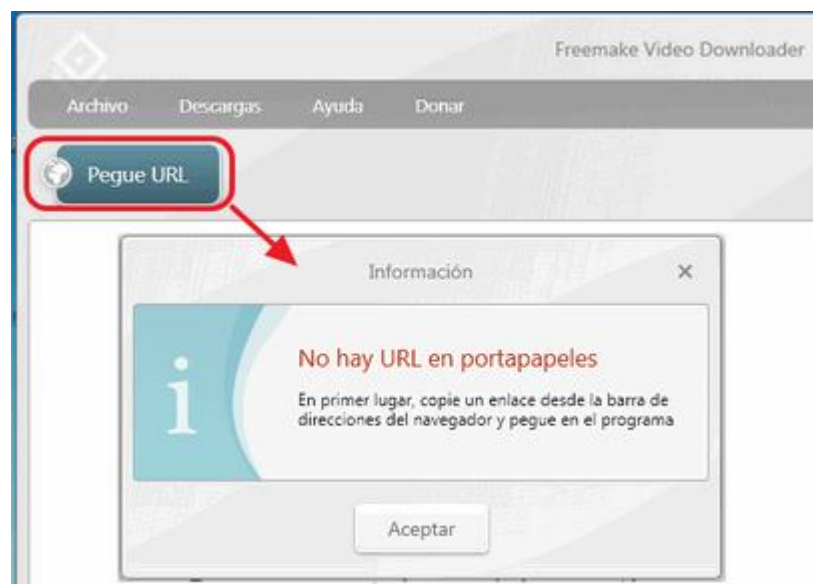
Freemake Video Downloader

Archivo Descargas Ayuda Donar

Pegue URL

Información

×

i

No hay URL en portapapeles

En primer lugar, copie un enlace desde la barra de direcciones del navegador y pegue en el programa

Aceptar